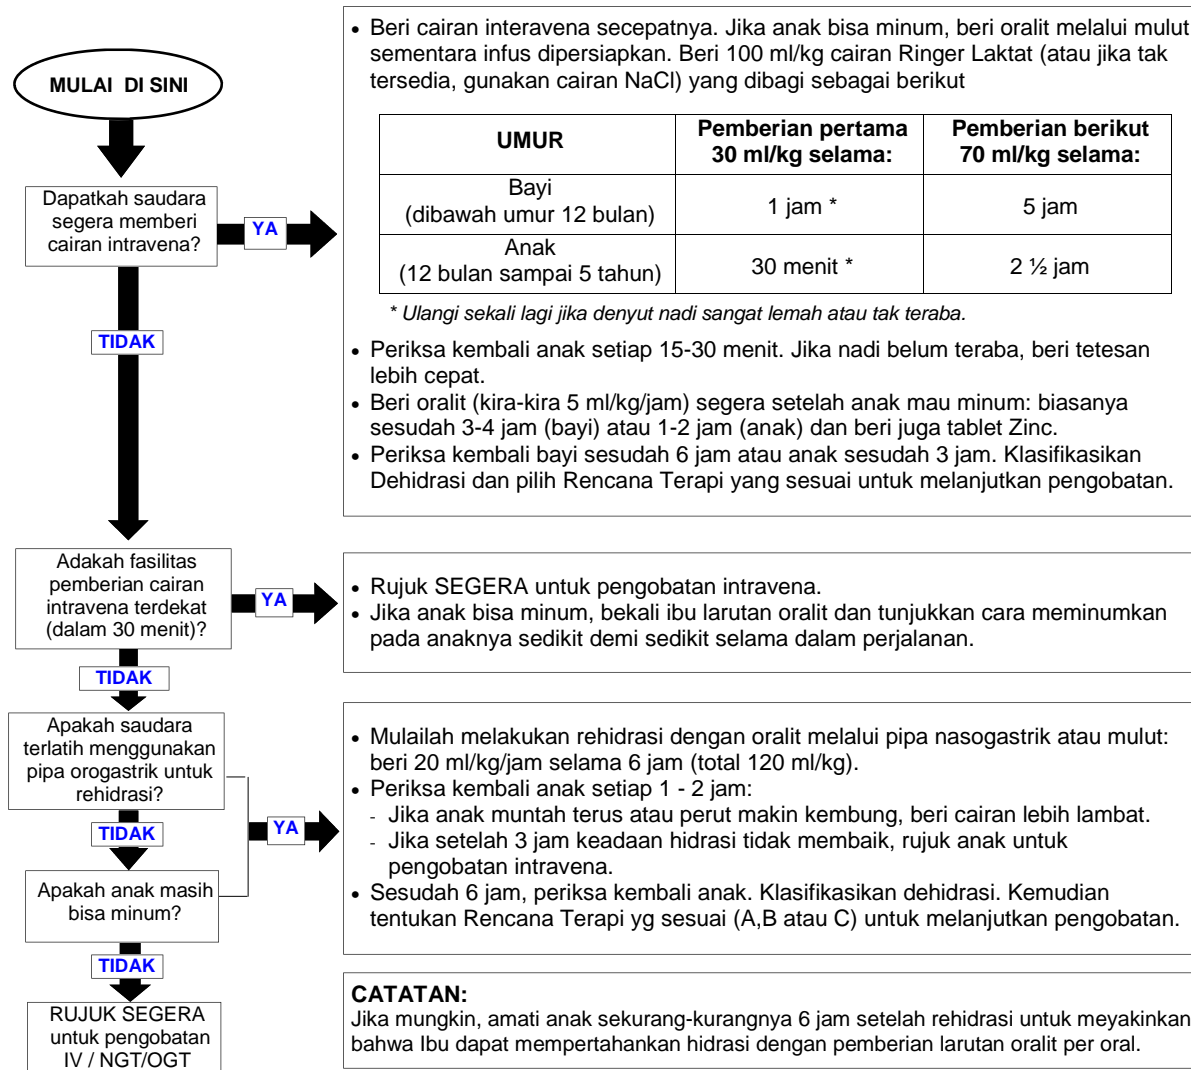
MULAI DI SINI

Dapatkah saudara segera memberi cairan intravena?

YA

- Beri cairan interavena secepatnya. Jika anak bisa minum, beri oralit melalui mulut sementara infus dipersiapkan. Beri 100 ml/kg cairan Ringer Laktat (atau jika tak tersedia, gunakan cairan NaCl) yang dibagi sebagai berikut

| UMUR | Pemberian pertama 30 ml/kg selama: | Pemberian berikut 70 ml/kg selama: |
|---|---|---|
| Bayi (dibawah umur 12 bulan) | 1 jam * | 5 jam |
| Anak (12 bulan sampai 5 tahun) | 30 menit * | 2 ½ jam |

* Ulangi sekali lagi jika denyut nadi sangat lemah atau tak teraba.

- Periksa kembali anak setiap 15-30 menit. Jika nadi belum teraba, beri tetesan lebih cepat.
- Beri oralit (kira-kira 5 ml/kg/jam) segera setelah anak mau minum: biasanya sesudah 3-4 jam (bayi) atau 1-2 jam (anak) dan beri juga tablet Zinc.
- Periksa kembali bayi sesudah 6 jam atau anak sesudah 3 jam. Klasifikasikan Dehidrasi dan pilih Rencana Terapi yang sesuai untuk melanjutkan pengobatan.

TIDAK

Adakah fasilitas pemberian cairan intravena terdekat (dalam 30 menit)?

YA

- Rujuk SEGERA untuk pengobatan intravena.
- Jika anak bisa minum, bekali ibu larutan oralit dan tunjukkan cara meminumkan pada anaknya sedikit demi sedikit selama dalam perjalanan.

TIDAK

Apakah saudara terlatih menggunakan pipa orogastrik untuk rehidrasi?

TIDAK

Apakah anak masih bisa minum?

YA

- Mulailah melakukan rehidrasi dengan oralit melalui pipa nasogastrik atau mulut: beri 20 ml/kg/jam selama 6 jam (total 120 ml/kg).
- Periksa kembali anak setiap 1 - 2 jam:
  - Jika anak muntah terus atau perut makin kembung, beri cairan lebih lambat.
  - Jika setelah 3 jam keadaan hidrasi tidak membaik, rujuk anak untuk pengobatan intravena.
- Sesudah 6 jam, periksa kembali anak. Klasifikasikan dehidrasi. Kemudian tentukan Rencana Terapi yg sesuai (A,B atau C) untuk melanjutkan pengobatan.

TIDAK

RUJUK SEGERA untuk pengobatan IV / NGT/OGT

CATATAN:
Jika mungkin, amati anak sekurang-kurangnya 6 jam setelah rehidrasi untuk meyakinkan bahwa Ibu dapat mempertahankan hidrasi dengan pemberian larutan oralit per oral.